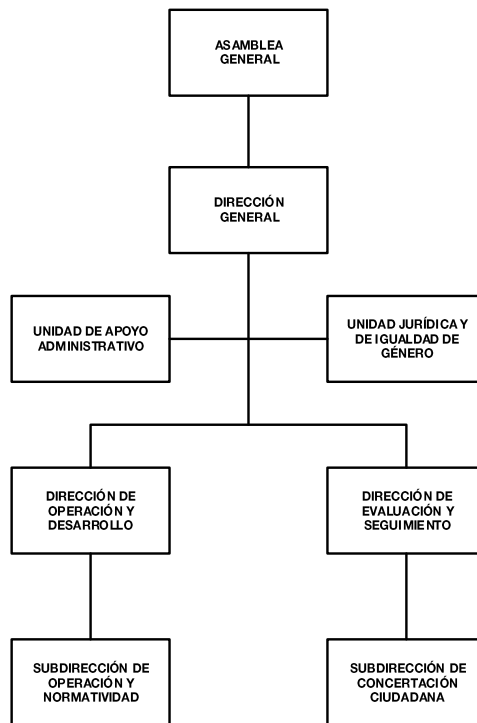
ASAMBLEA GENERAL

DIRECCIÓN GENERAL

UNIDAD DE APOYO ADMINISTRATIVO

UNIDAD JURÍDICA Y DE IGUALDAD DE GÉNERO

DIRECCIÓN DE OPERACIÓN Y DESARROLLO

DIRECCIÓN DE EVALUACIÓN Y SEGUIMIENTO

SUBDIRECCIÓN DE OPERACIÓN Y NORMATIVIDAD

SUBDIRECCIÓN DE CONCERTACIÓN CIUDADANA